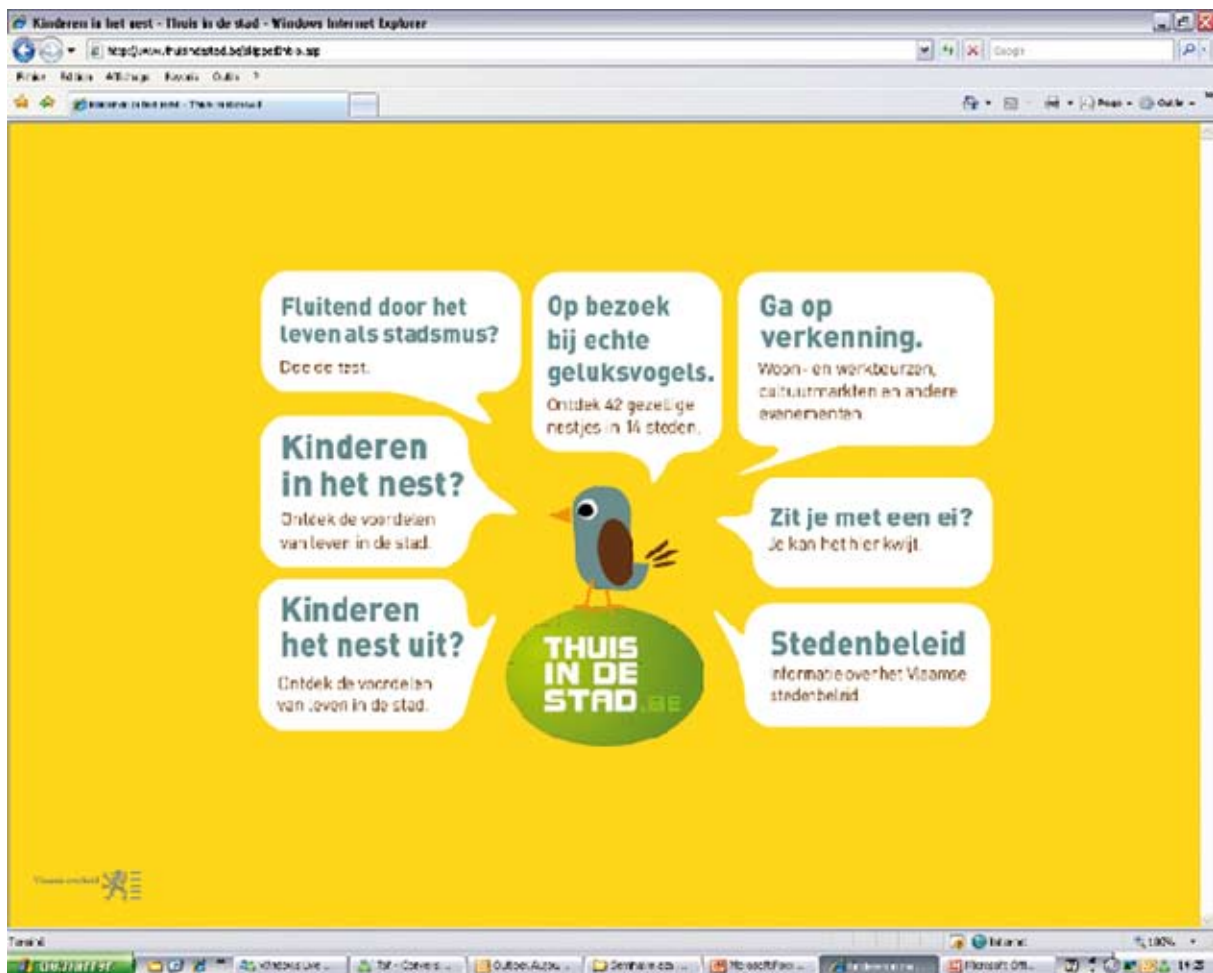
Kinderen in het nest - Thuis in de stad - Windows Internet Explorer

http://www.thuisindestad.be/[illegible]

Google

Fluitend door het leven als stadsmus?
Doe de test.

Op bezoek bij echte geluksvogels.
Ontdek 42 gezellige nestjes in 14 steden.

Ga op verkenning.
Woon- en werkbeurzen, cultuurmarkten en andere evenementen.

Kinderen in het nest?
Ontdek de voordelen van leven in de stad.

Zit je met een ei?
Je kan het hier kwijt.

Kinderen het nest uit?
Ontdek de voordelen van leven in de stad.

THUIS IN DE STAD.BE

Stedenbeleid
Informatie over het Vlaamse stedenbeleid

Vlaamse overheid

Gereed

Internet

100%